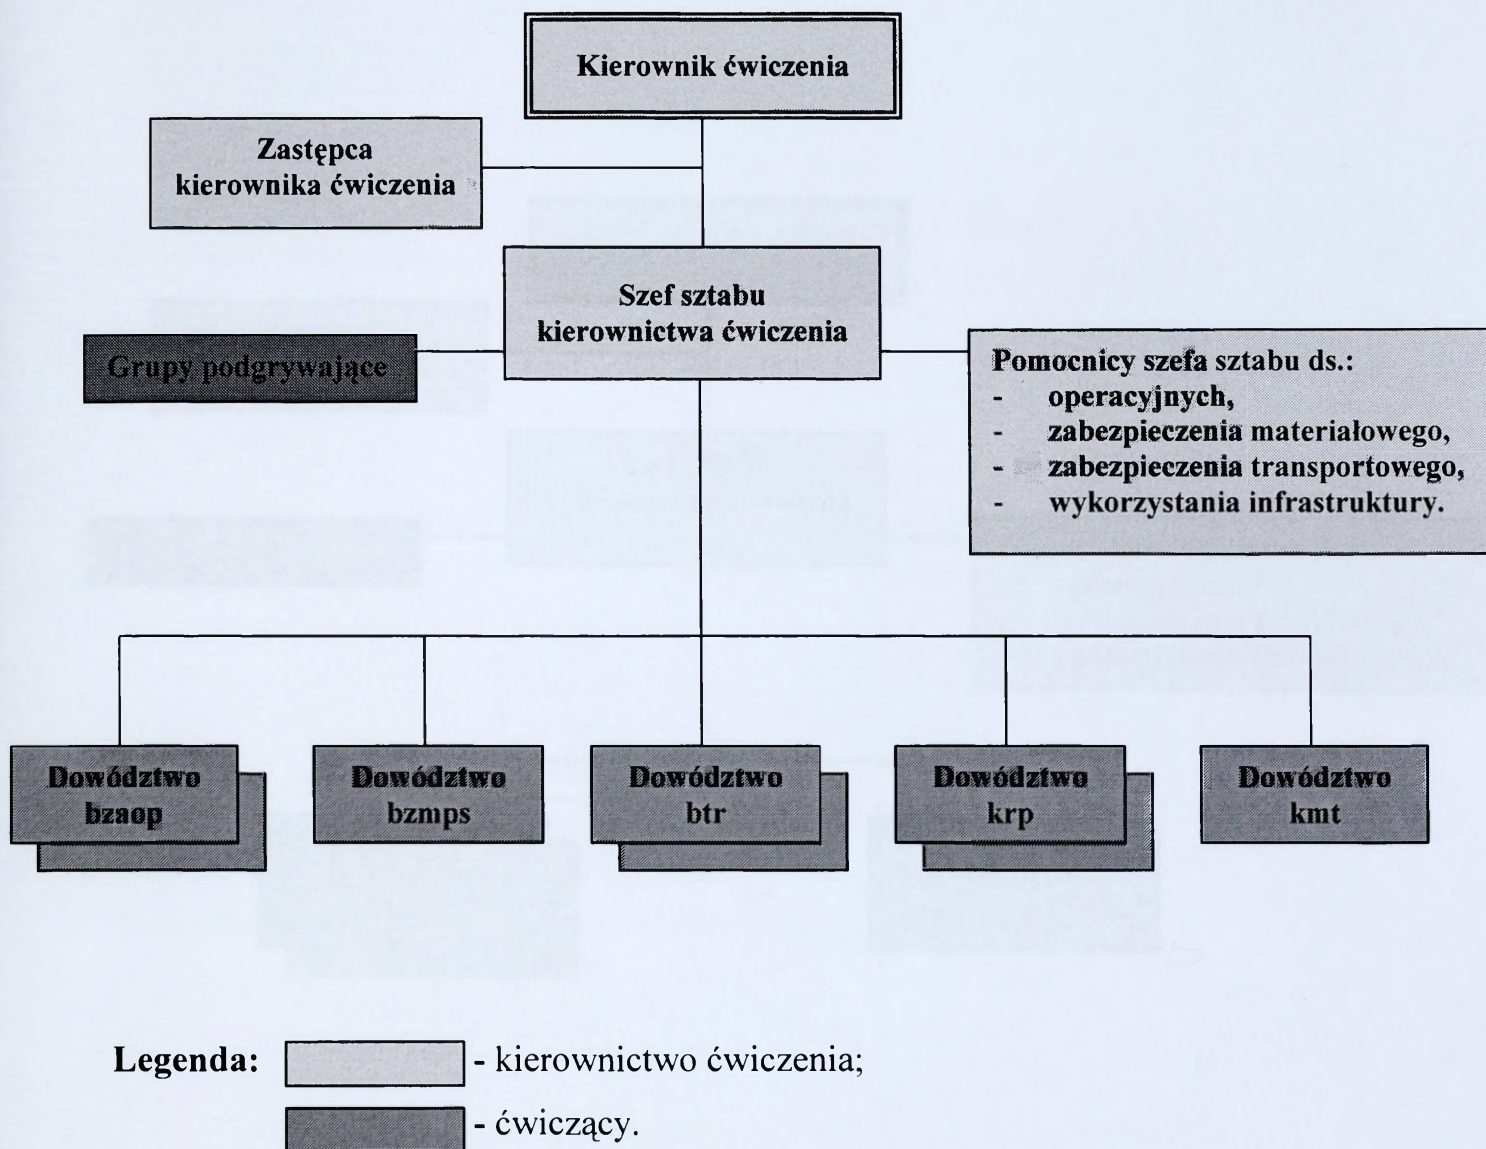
Kierownik ćwiczenia

Zastępca kierownika ćwiczenia

Szef sztabu kierownictwa ćwiczenia

Grupy podgrywające

Pomocnicy szefa sztabu ds.:
- operacyjnych,
- zabezpieczenia materiałowego,
- zabezpieczenia transportowego,
- wykorzystania infrastruktury.

Dowództwo bzaop

Dowództwo bzmps

Dowództwo btr

Dowództwo krp

Dowództwo kmt

Legenda: - kierownictwo ćwiczenia;
- ćwiczący.